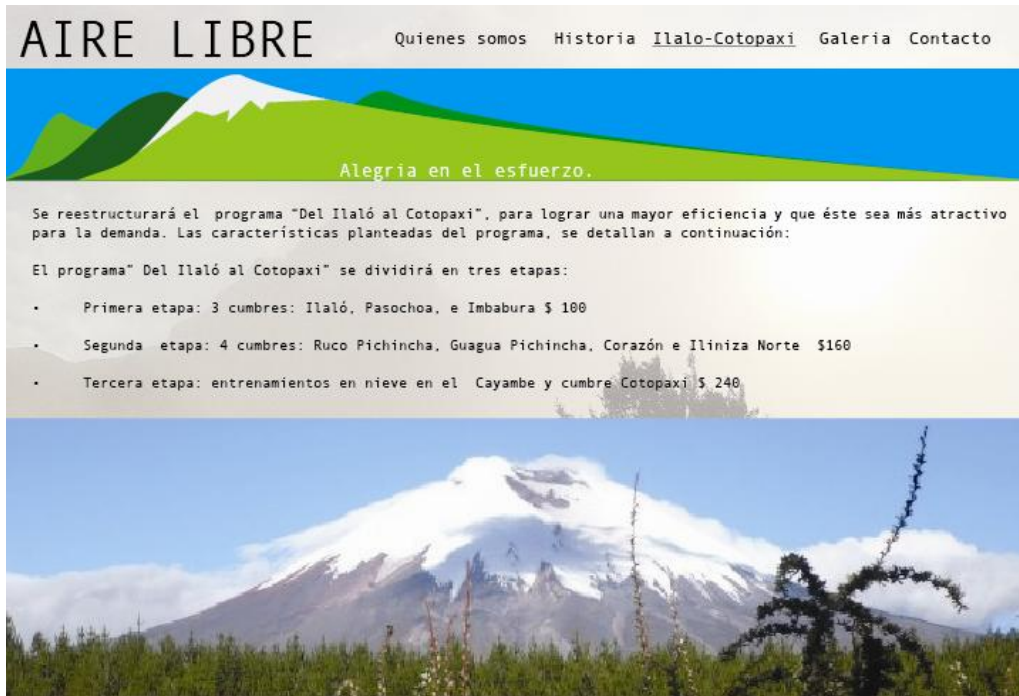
AIRE LIBRE

Quienes somos Historia Ilalo-Cotopaxi Galeria Contacto

Alegria en el esfuerzo.

Se reestructurará el programa "Del Ilaló al Cotopaxi", para lograr una mayor eficiencia y que éste sea más atractivo para la demanda. Las características planteadas del programa, se detallan a continuación:

El programa" Del Ilaló al Cotopaxi" se dividirá en tres etapas:

• Primera etapa: 3 cumbres: Ilaló, Pasochoa, e Imbabura $ 100

• Segunda etapa: 4 cumbres: Ruco Pichincha, Guagua Pichincha, Corazón e Iliniza Norte $160

• Tercera etapa: entrenamientos en nieve en el Cayambe y cumbre Cotopaxi $ 240